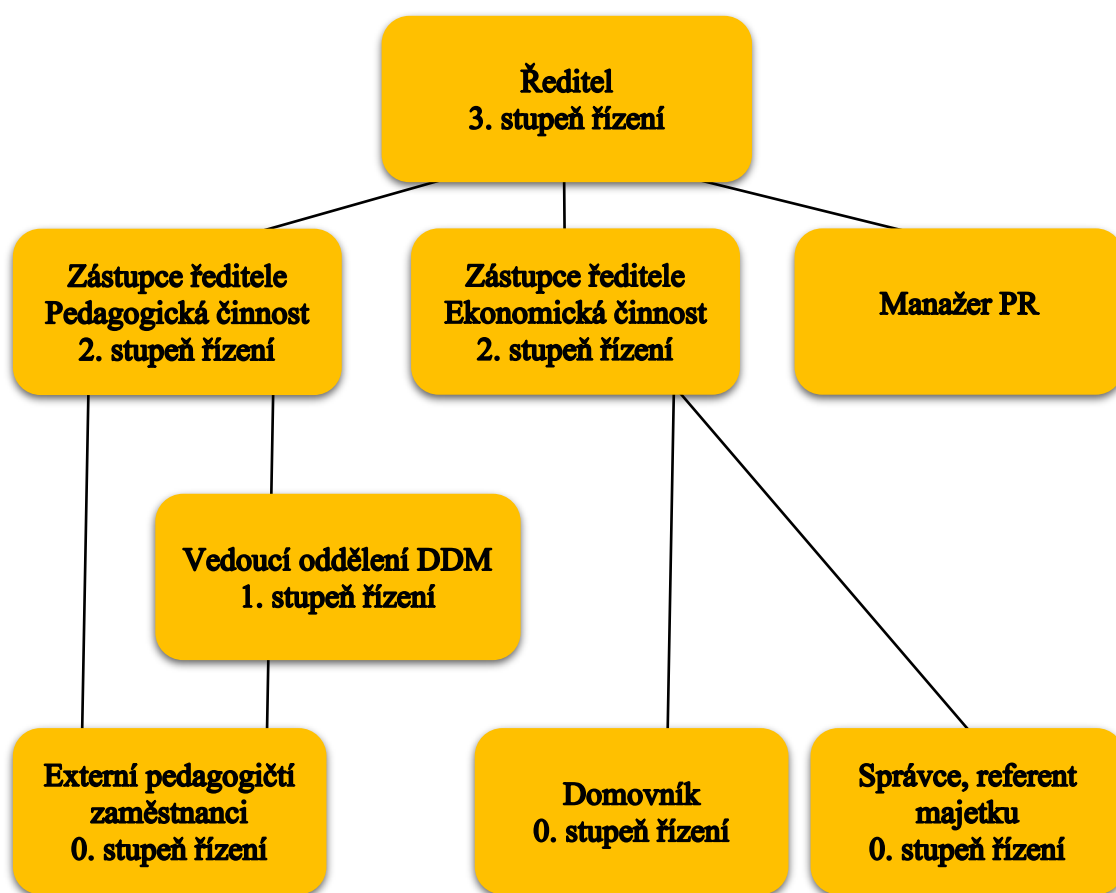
Ředitel
3. stupeň řízení

Zástupce ředitele
Pedagogická činnost
2. stupeň řízení

Zástupce ředitele
Ekonomická činnost
2. stupeň řízení

Manažer PR

Vedoucí oddělení DDM
1. stupeň řízení

Externí pedagogičtí zaměstnanci
0. stupeň řízení

Domovník
0. stupeň řízení

Správce, referent majetku
0. stupeň řízení